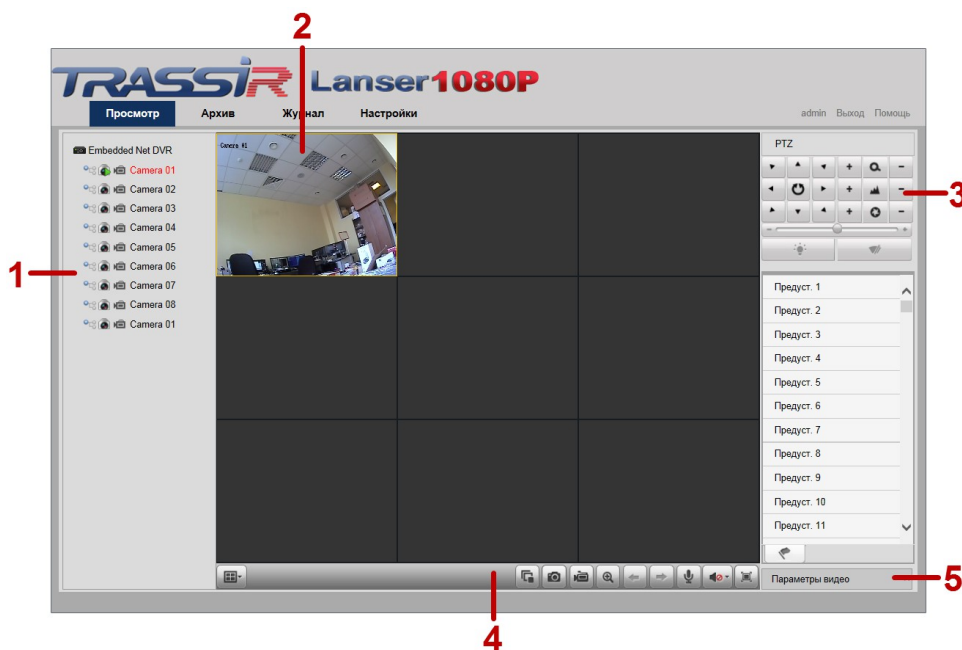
2

TRASSIR Lanser1080P

Просмотр Архив Журнал Настройки

admin Выход Помощь

Embedded Net DVR
Camera 01
Camera 02
Camera 03
Camera 04
Camera 05
Camera 06
Camera 07
Camera 08
Camera 01

1

Camera 01

PTZ

3

Предуст. 1
Предуст. 2
Предуст. 3
Предуст. 4
Предуст. 5
Предуст. 6
Предуст. 7
Предуст. 8
Предуст. 9
Предуст. 10
Предуст. 11

Параметры видео

5

4